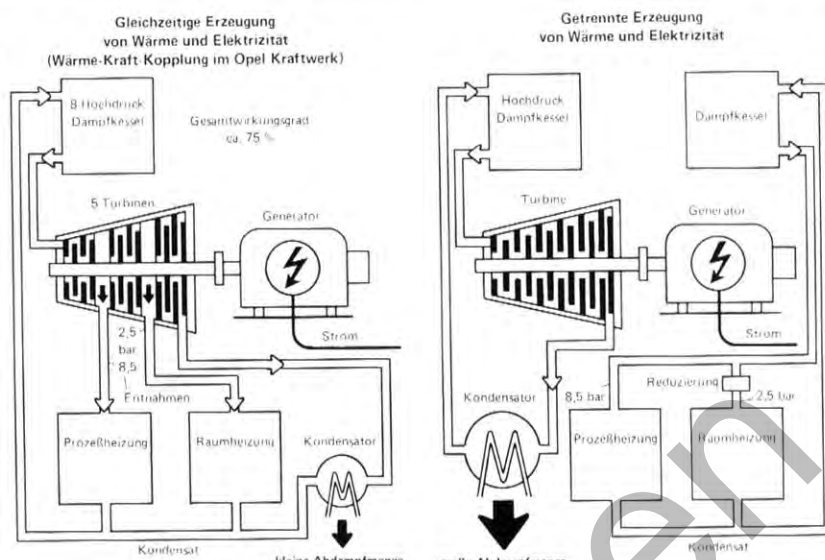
Gleichzeitige Erzeugung von Wärme und Elektrizität (Wärme-Kraft-Kopplung im Opel Kraftwerk)

8 Hochdruck Dampfkessel

Gesamtwirkungsgrad ca. 75 %

5 Turbinen

Generator

Strom

2,5 bar

8,5

Entnahmen

Prozeßheizung

Raumheizung

Kondensator

Kondensat

kleine Abdampfmenge

Getrennte Erzeugung von Wärme und Elektrizität

Hochdruck Dampfkessel

Dampfkessel

Turbine

Generator

Strom

Kondensator

8,5 bar

Reduzierung

2,5 bar

Prozeßheizung

Raumheizung

Kondensat

große Abdampfmenge